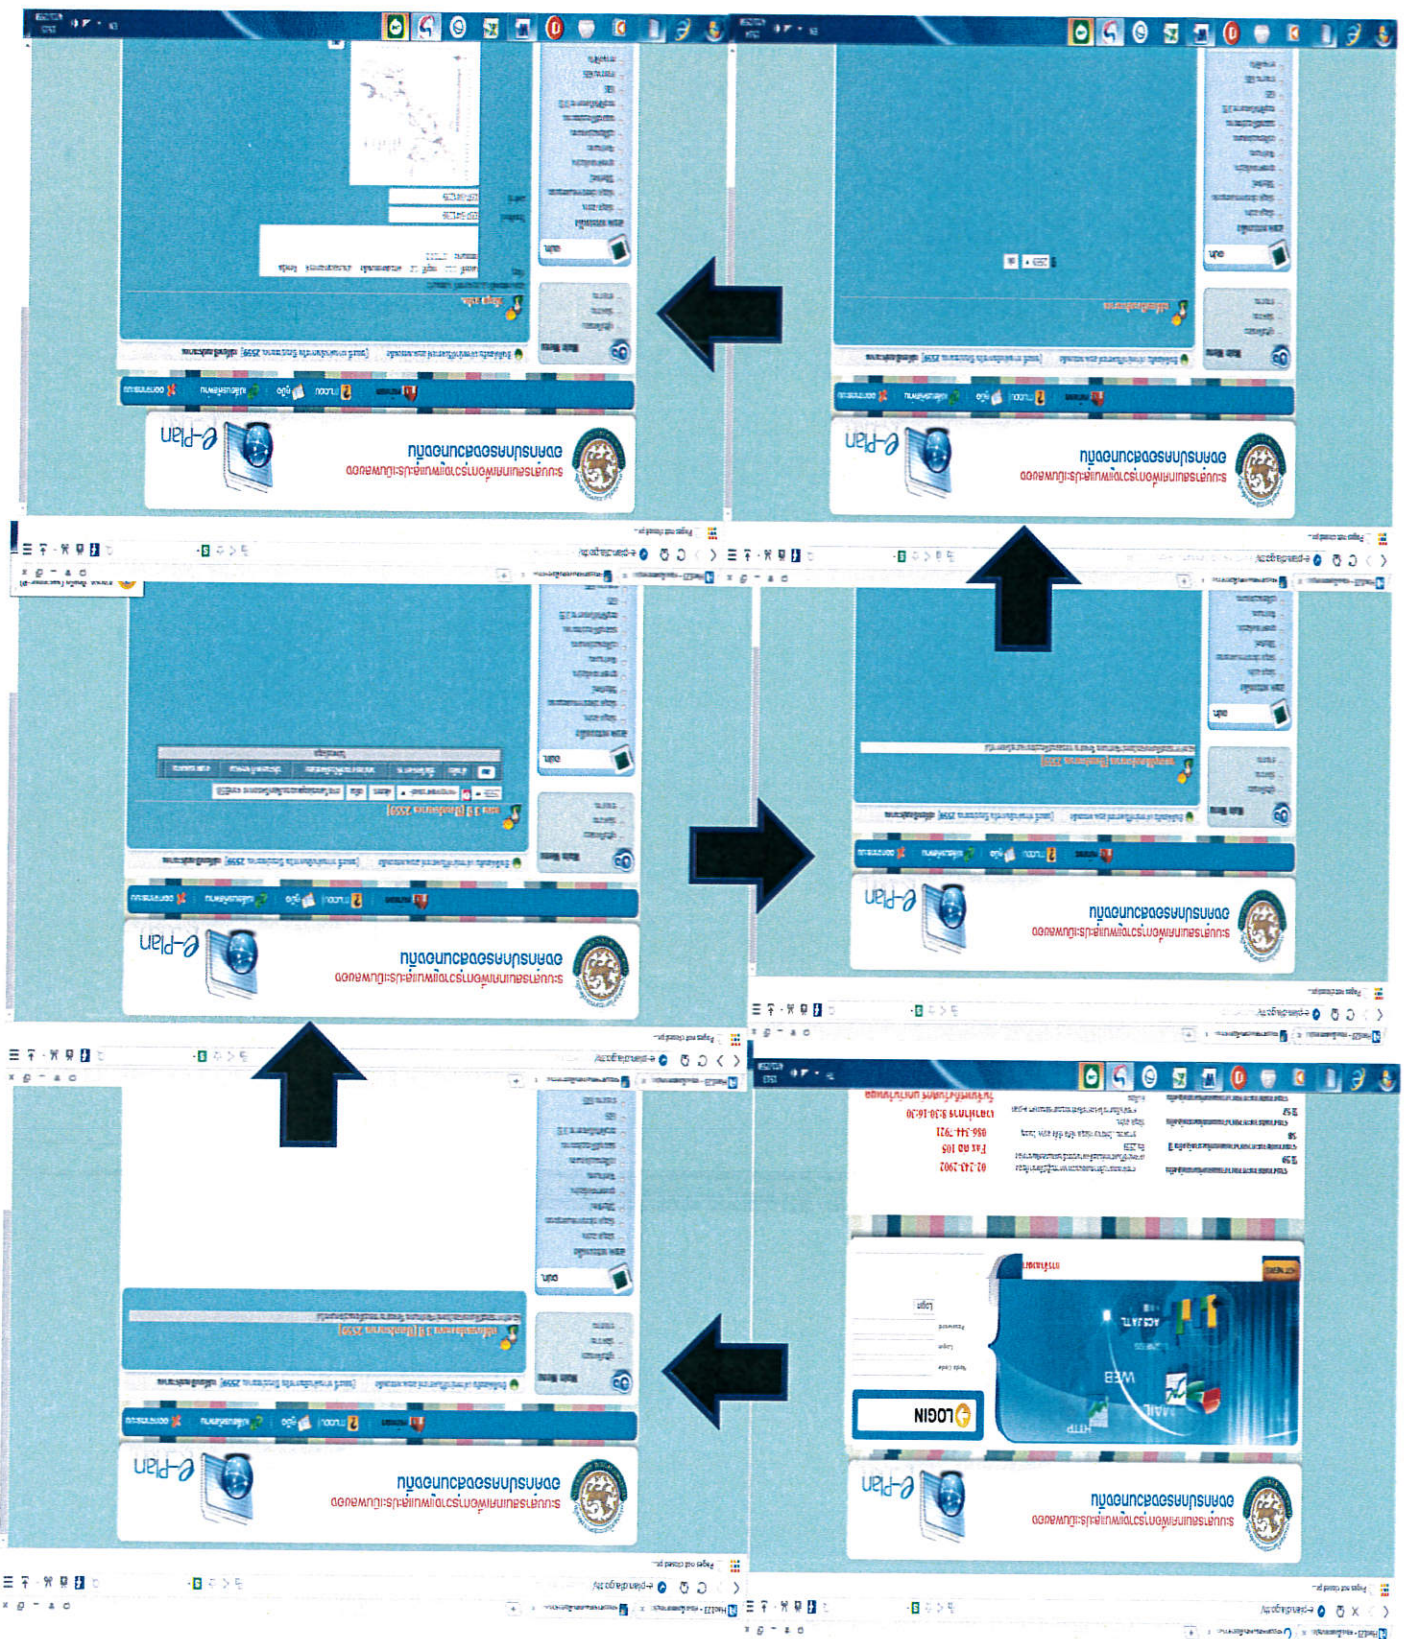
e-Plan
องค์การบริหารส่วนตำบล
ระบบสารสนเทศเพื่อการวางแผนและประเมินผล

e-Plan
องค์การบริหารส่วนตำบล
ระบบสารสนเทศเพื่อการวางแผนและประเมินผล

e-Plan
องค์การบริหารส่วนตำบล
ระบบสารสนเทศเพื่อการวางแผนและประเมินผล

e-Plan
องค์การบริหารส่วนตำบล
ระบบสารสนเทศเพื่อการวางแผนและประเมินผล

e-Plan
องค์การบริหารส่วนตำบล
ระบบสารสนเทศเพื่อการวางแผนและประเมินผล

e-Plan
องค์การบริหารส่วนตำบล
ระบบสารสนเทศเพื่อการวางแผนและประเมินผล
LOGIN
HTTP
WEB
MAIL
02-243-2902
Fax ต่อ 105
086-344-7921
เวลาทำการ 8:30-16:30